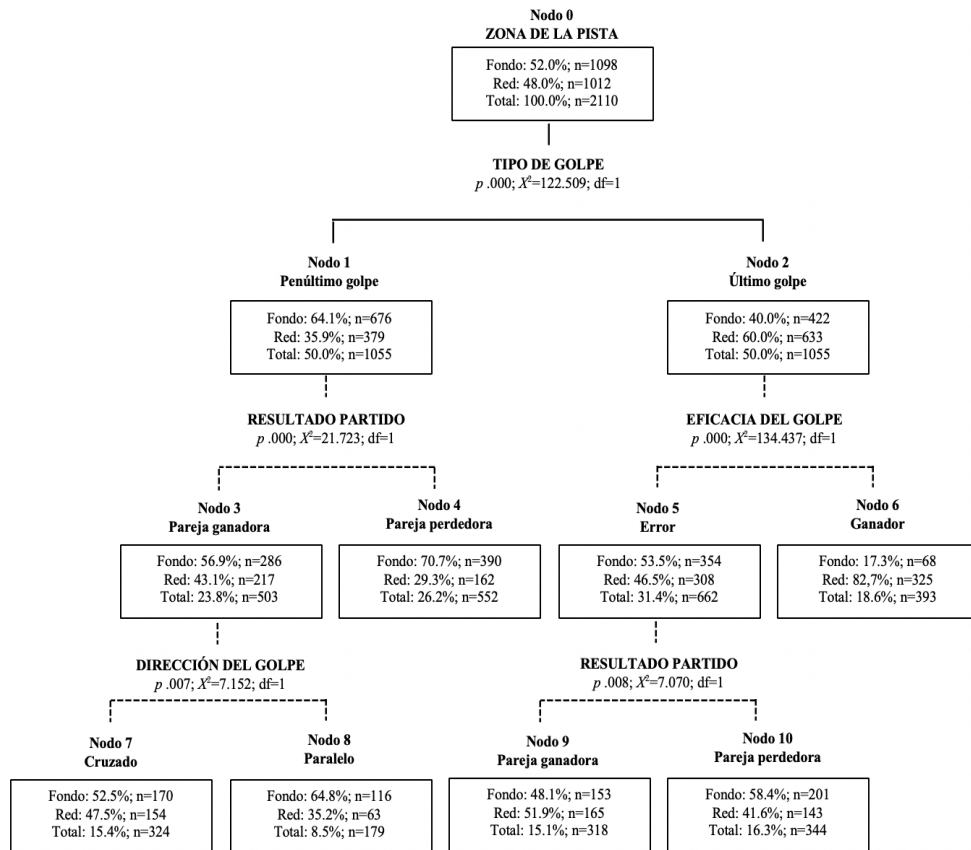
Nodo 0
ZONA DE LA PISTA

Fondo: 52.0%; n=1098
Red: 48.0%; n=1012
Total: 100.0%; n=2110

TIPO DE GOLPE
$p$ .000; $X^2$=122.509; df=1

Nodo 1
Penúltimo golpe

Fondo: 64.1%; n=676
Red: 35.9%; n=379
Total: 50.0%; n=1055

Nodo 2
Último golpe

Fondo: 40.0%; n=422
Red: 60.0%; n=633
Total: 50.0%; n=1055

RESULTADO PARTIDO
$p$ .000; $X^2$=21.723; df=1

EFICACIA DEL GOLPE
$p$ .000; $X^2$=134.437; df=1

Nodo 3
Pareja ganadora

Fondo: 56.9%; n=286
Red: 43.1%; n=217
Total: 23.8%; n=503

Nodo 4
Pareja perdedora

Fondo: 70.7%; n=390
Red: 29.3%; n=162
Total: 26.2%; n=552

Nodo 5
Error

Fondo: 53.5%; n=354
Red: 46.5%; n=308
Total: 31.4%; n=662

Nodo 6
Ganador

Fondo: 17.3%; n=68
Red: 82,7%; n=325
Total: 18.6%; n=393

DIRECCIÓN DEL GOLPE
$p$ .007; $X^2$=7.152; df=1

RESULTADO PARTIDO
$p$ .008; $X^2$=7.070; df=1

Nodo 7
Cruzado

Fondo: 52.5%; n=170
Red: 47.5%; n=154
Total: 15.4%; n=324

Nodo 8
Paralelo

Fondo: 64.8%; n=116
Red: 35.2%; n=63
Total: 8.5%; n=179

Nodo 9
Pareja ganadora

Fondo: 48.1%; n=153
Red: 51.9%; n=165
Total: 15.1%; n=318

Nodo 10
Pareja perdedora

Fondo: 58.4%; n=201
Red: 41.6%; n=143
Total: 16.3%; n=344